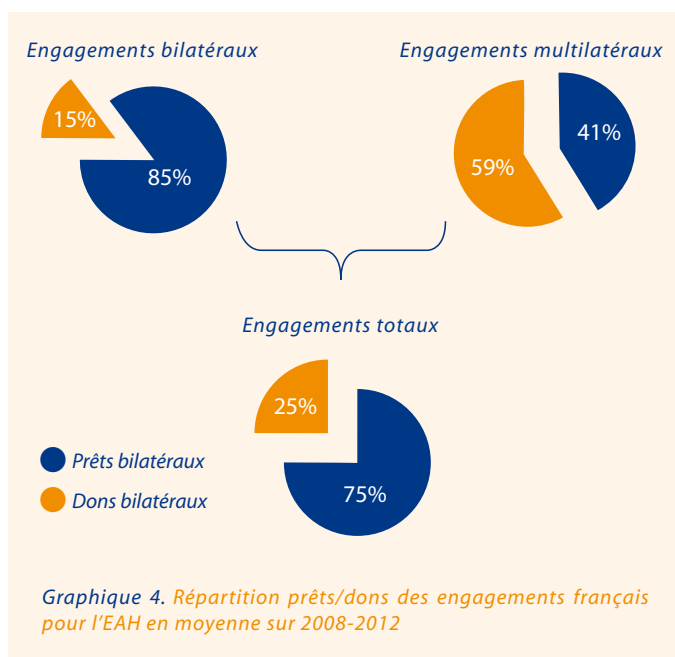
Engagements bilatéraux

15%

85%

Engagements multilatéraux

59%

41%

Engagements totaux

25%

75%

Prêts bilatéraux

Dons bilatéraux

Graphique 4. Répartition prêts/dons des engagements français pour l'EAH en moyenne sur 2008-2012